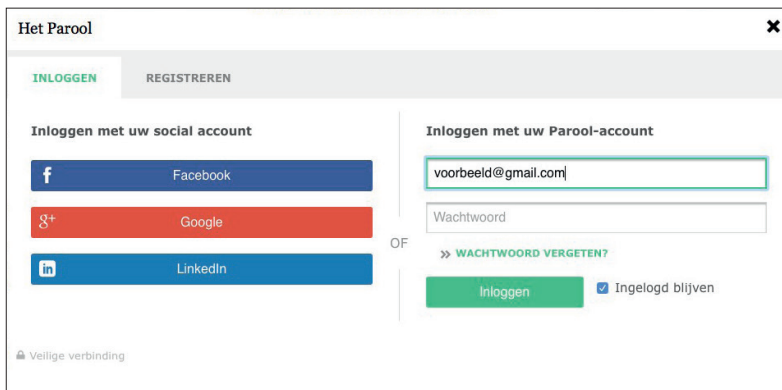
Het Parool

INLOGGEN REGISTREREN

Inloggen met uw social account

Facebook

Google

LinkedIn

OF

Inloggen met uw Parool-account

voorbeeld@gmail.com

Wachtwoord

» WACHTWOORD VERGETEN?

Inloggen

Ingelogd blijven

Veilige verbinding